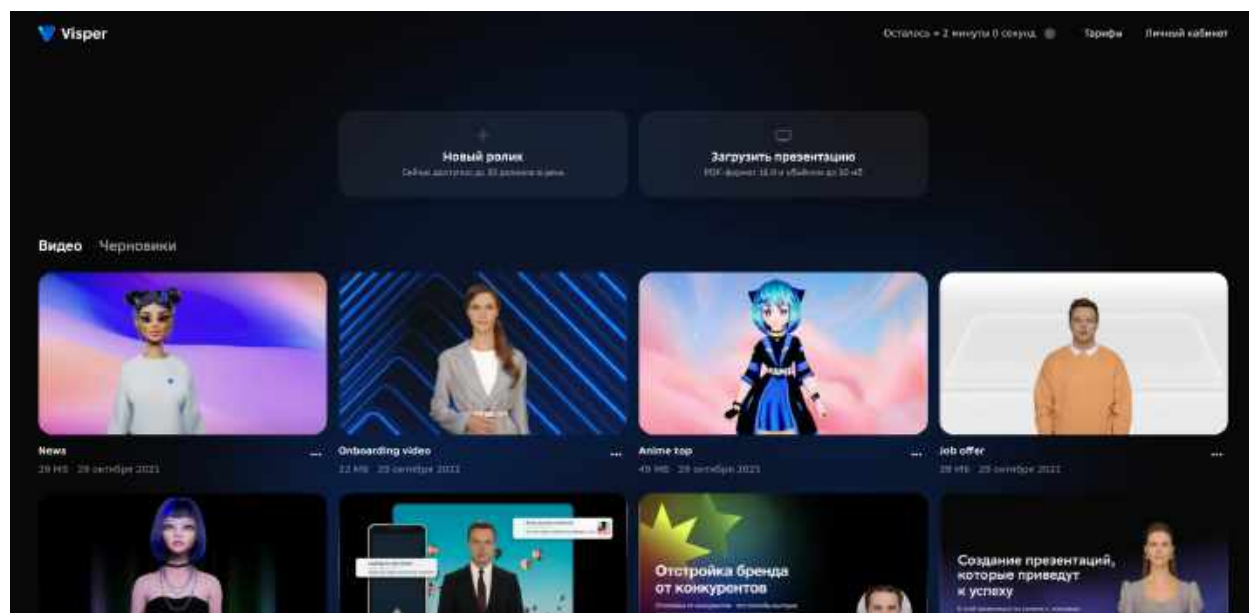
Visper

Осталось ≈ 2 минуты 0 секунд

Тарифы

Личный кабинет

+

Новый ролик

Сейчас доступно до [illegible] роликов в день

Загрузить презентацию

PDF-формат 16:9 и объёмом до 50 мБ

Видео

Черновики

News

...

29 МБ · 29 октября 2021

Onboarding video

...

22 МБ · 29 октября 2021

Anime top

...

49 МБ · 29 октября 2021

Job offer

...

28 МБ · 29 октября 2021

Отстройка бренда от конкурентов

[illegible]

Создание презентаций, которые приведут к успеху

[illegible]